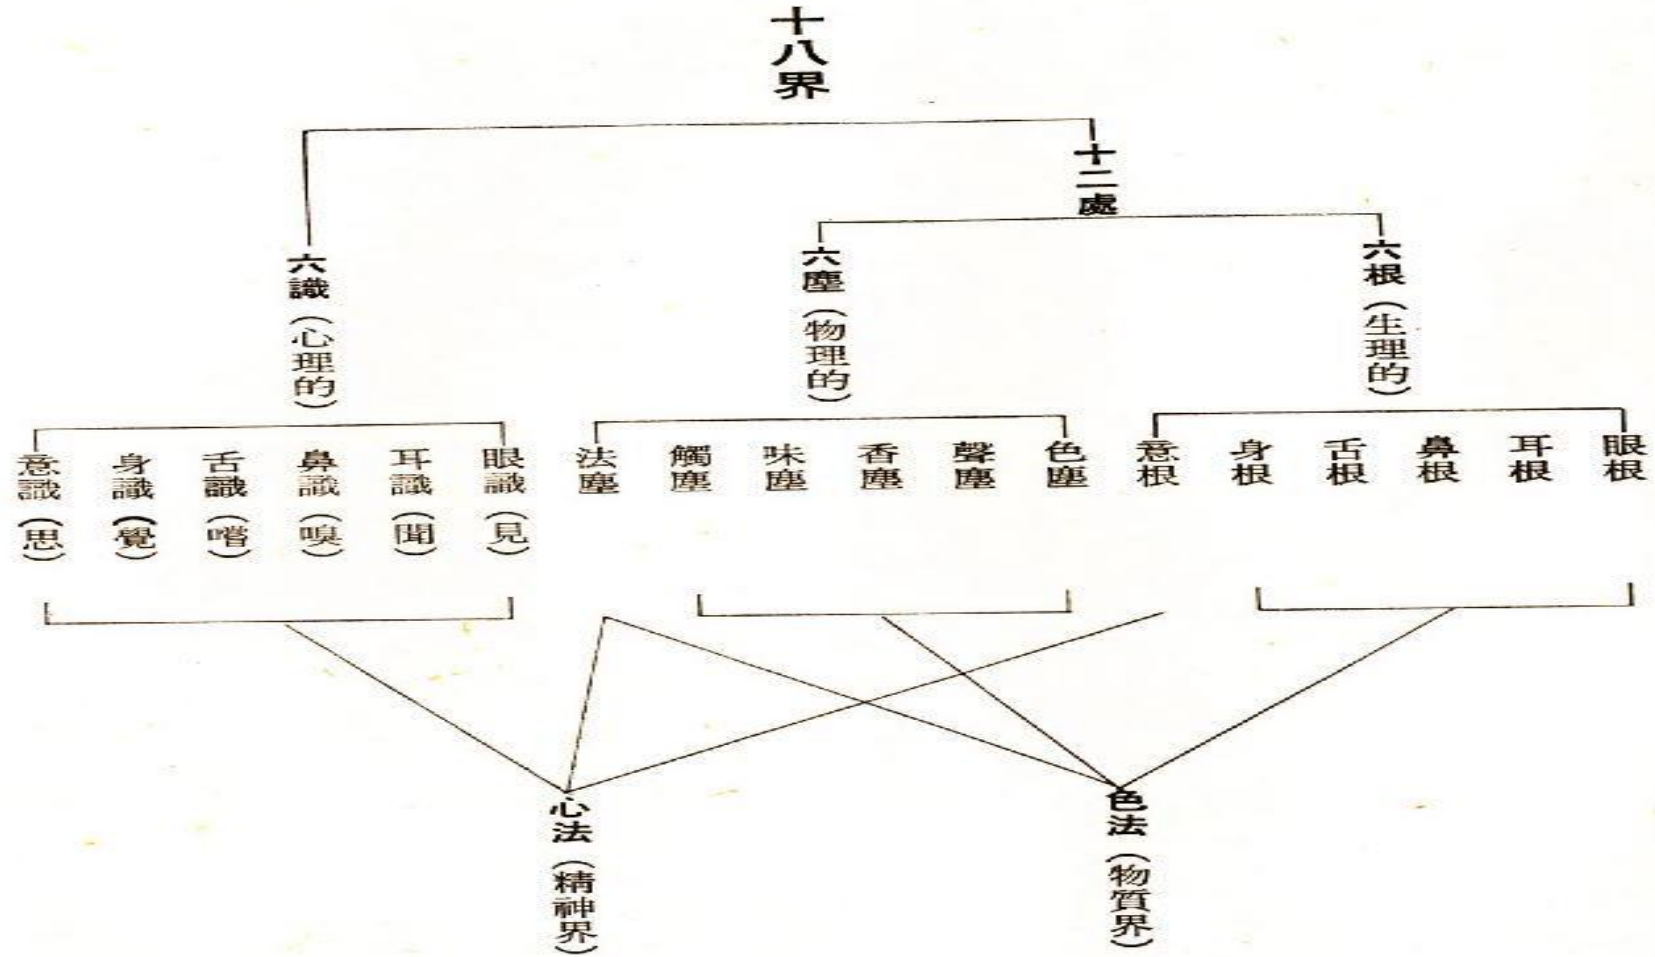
十八界

十二處

六識（心理的）

六塵（物理的）

六根（生理的）

意識（思）
身識（覺）
舌識（嚐）
鼻識（嗅）
耳識（聞）
眼識（見）

法塵
觸塵
味塵
香塵
聲塵
色塵

意根
身根
舌根
鼻根
耳根
眼根

心法（精神界）

色法（物質界）